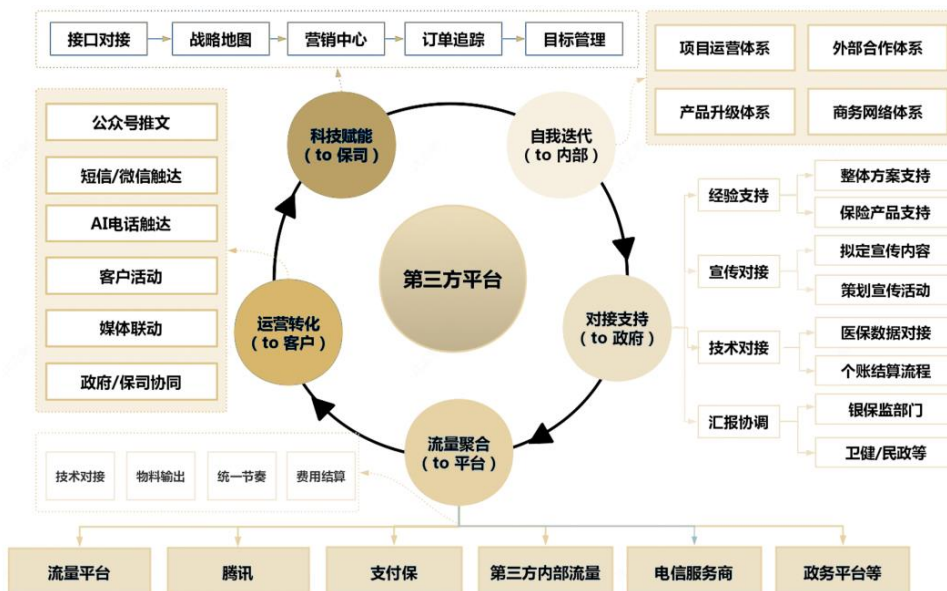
接口对接
战略地图
营销中心
订单追踪
目标管理

项目运营体系
外部合作体系
产品升级体系
商务网络体系

公众号推文
短信/微信触达
AI电话触达
客户活动
媒体联动
政府/保司协同

科技赋能（to 保司）
自我迭代（to 内部）
第三方平台
运营转化（to 客户）
对接支持（to 政府）
流量聚合（to 平台）

经验支持
整体方案支持
保险产品支持
宣传对接
拟定宣传内容
策划宣传活动
技术对接
医保数据对接
个账结算流程
汇报协调
银保监部门
卫健/民政等

技术对接
物料输出
统一节奏
费用结算

流量平台
腾讯
支付保
第三方内部流量
电信服务商
政务平台等